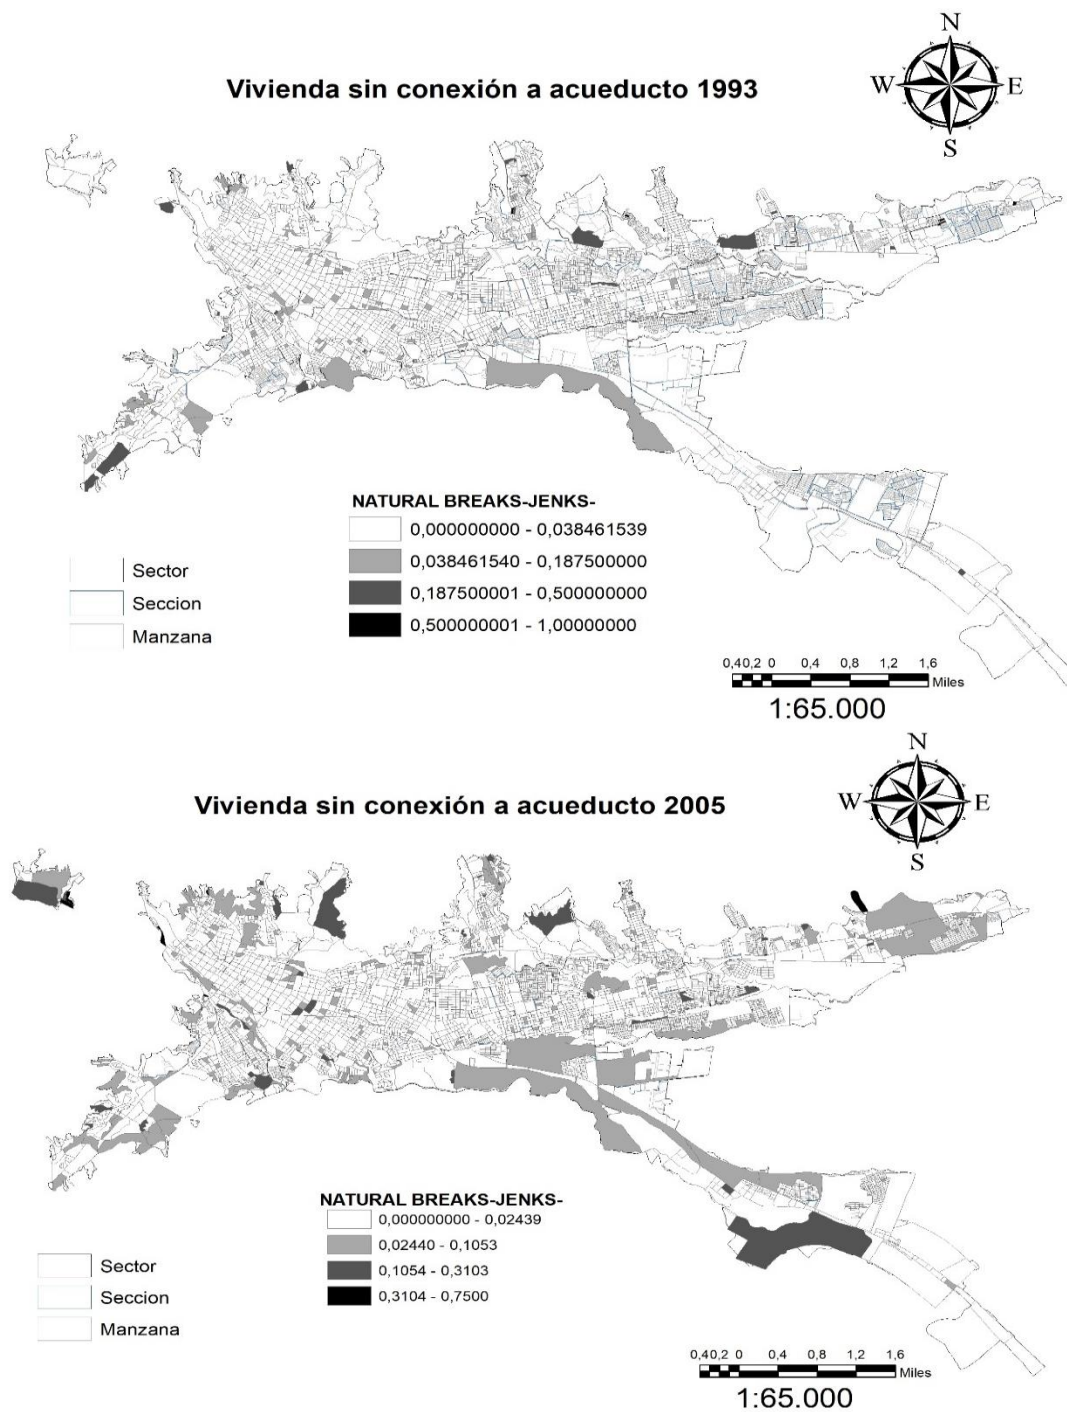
Vivienda sin conexión a acueducto 1993

N
W E
S

NATURAL BREAKS-JENKS-
0,000000000 - 0,038461539
0,038461540 - 0,187500000
0,187500001 - 0,500000000
0,500000001 - 1,00000000

Sector
Seccion
Manzana

0,40,2 0 0,4 0,8 1,2 1,6
Miles
1:65.000

Vivienda sin conexión a acueducto 2005

N
W E
S

NATURAL BREAKS-JENKS-
0,000000000 - 0,02439
0,02440 - 0,1053
0,1054 - 0,3103
0,3104 - 0,7500

Sector
Seccion
Manzana

0,40,2 0 0,4 0,8 1,2 1,6
Miles
1:65.000